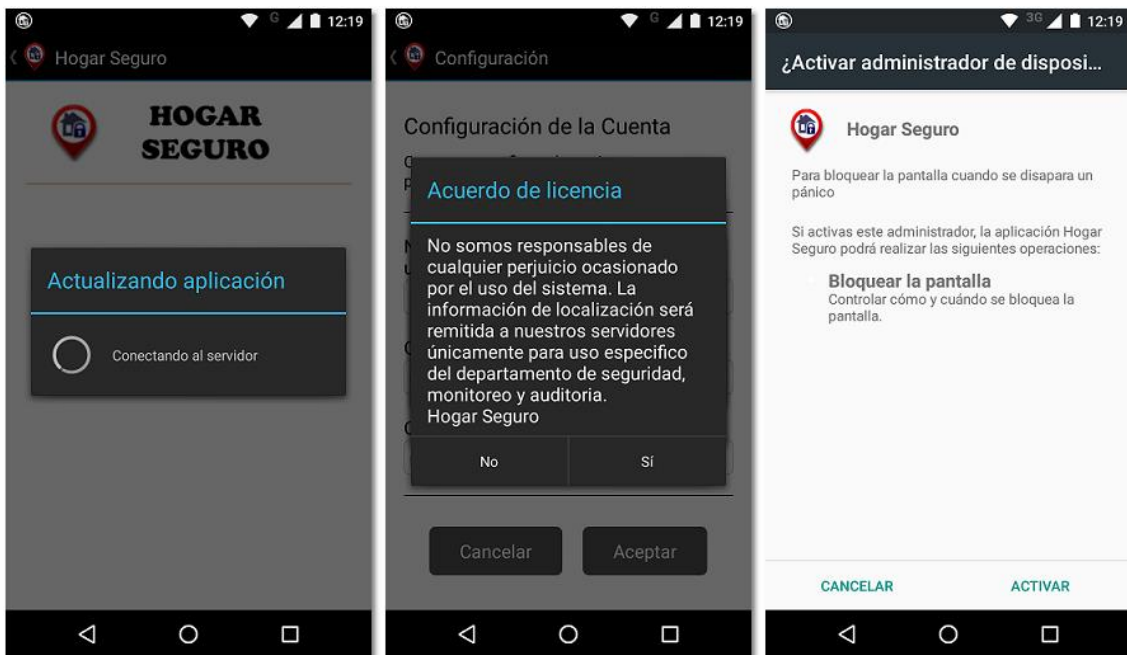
G 12:19

Hogar Seguro

HOGAR SEGURO

Actualizando aplicación

Conectando al servidor

G 12:19

Configuración

Configuración de la Cuenta

Acuerdo de licencia

No somos responsables de cualquier perjuicio ocasionado por el uso del sistema. La información de localización será remitida a nuestros servidores únicamente para uso especifico del departamento de seguridad, monitoreo y auditoria.
Hogar Seguro

No

Sí

Cancelar

Aceptar

3G 12:19

¿Activar administrador de disposi...

Hogar Seguro

Para bloquear la pantalla cuando se disapara un pánico

Si activas este administrador, la aplicación Hogar Seguro podrá realizar las siguientes operaciones:

Bloquear la pantalla
Controlar cómo y cuándo se bloquea la pantalla.

CANCELAR

ACTIVAR